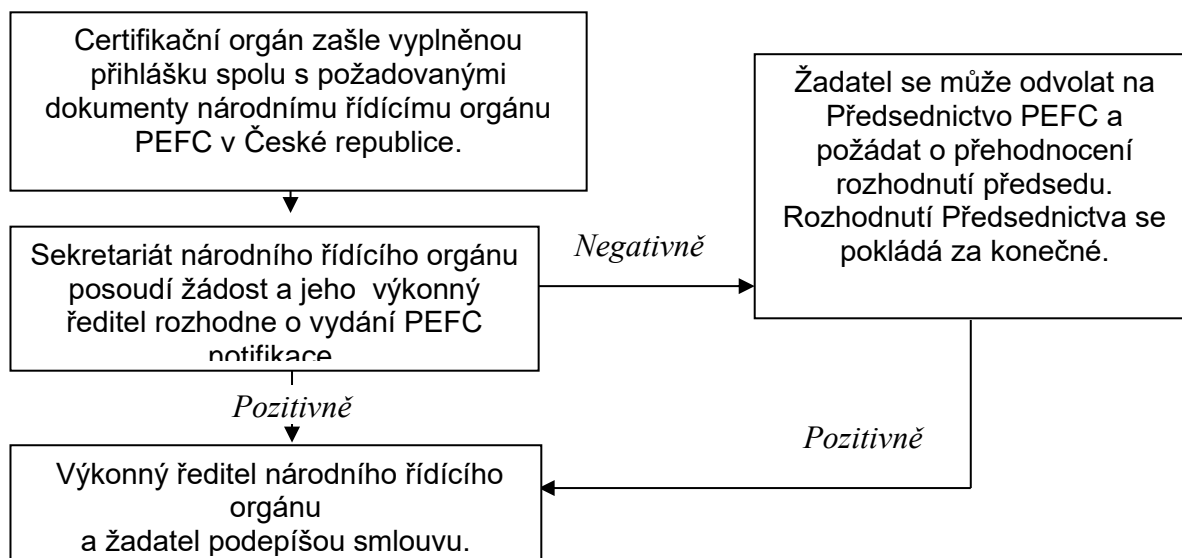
Certifikační orgán zašle vyplněnou přihlášku spolu s požadovanými dokumenty národnímu řídícímu orgánu PEFC v České republice.

Sekretariát národního řídícího orgánu posoudí žádost a jeho výkonný ředitel rozhodne o vydání PEFC notifikace

Negativně

Žadatel se může odvolat na Předsednictvo PEFC a požádat o přehodnocení rozhodnutí předsedu. Rozhodnutí Předsednictva se pokládá za konečné.

Pozitivně

Pozitivně

Výkonný ředitel národního řídícího orgánu a žadatel podepíšou smlouvu.